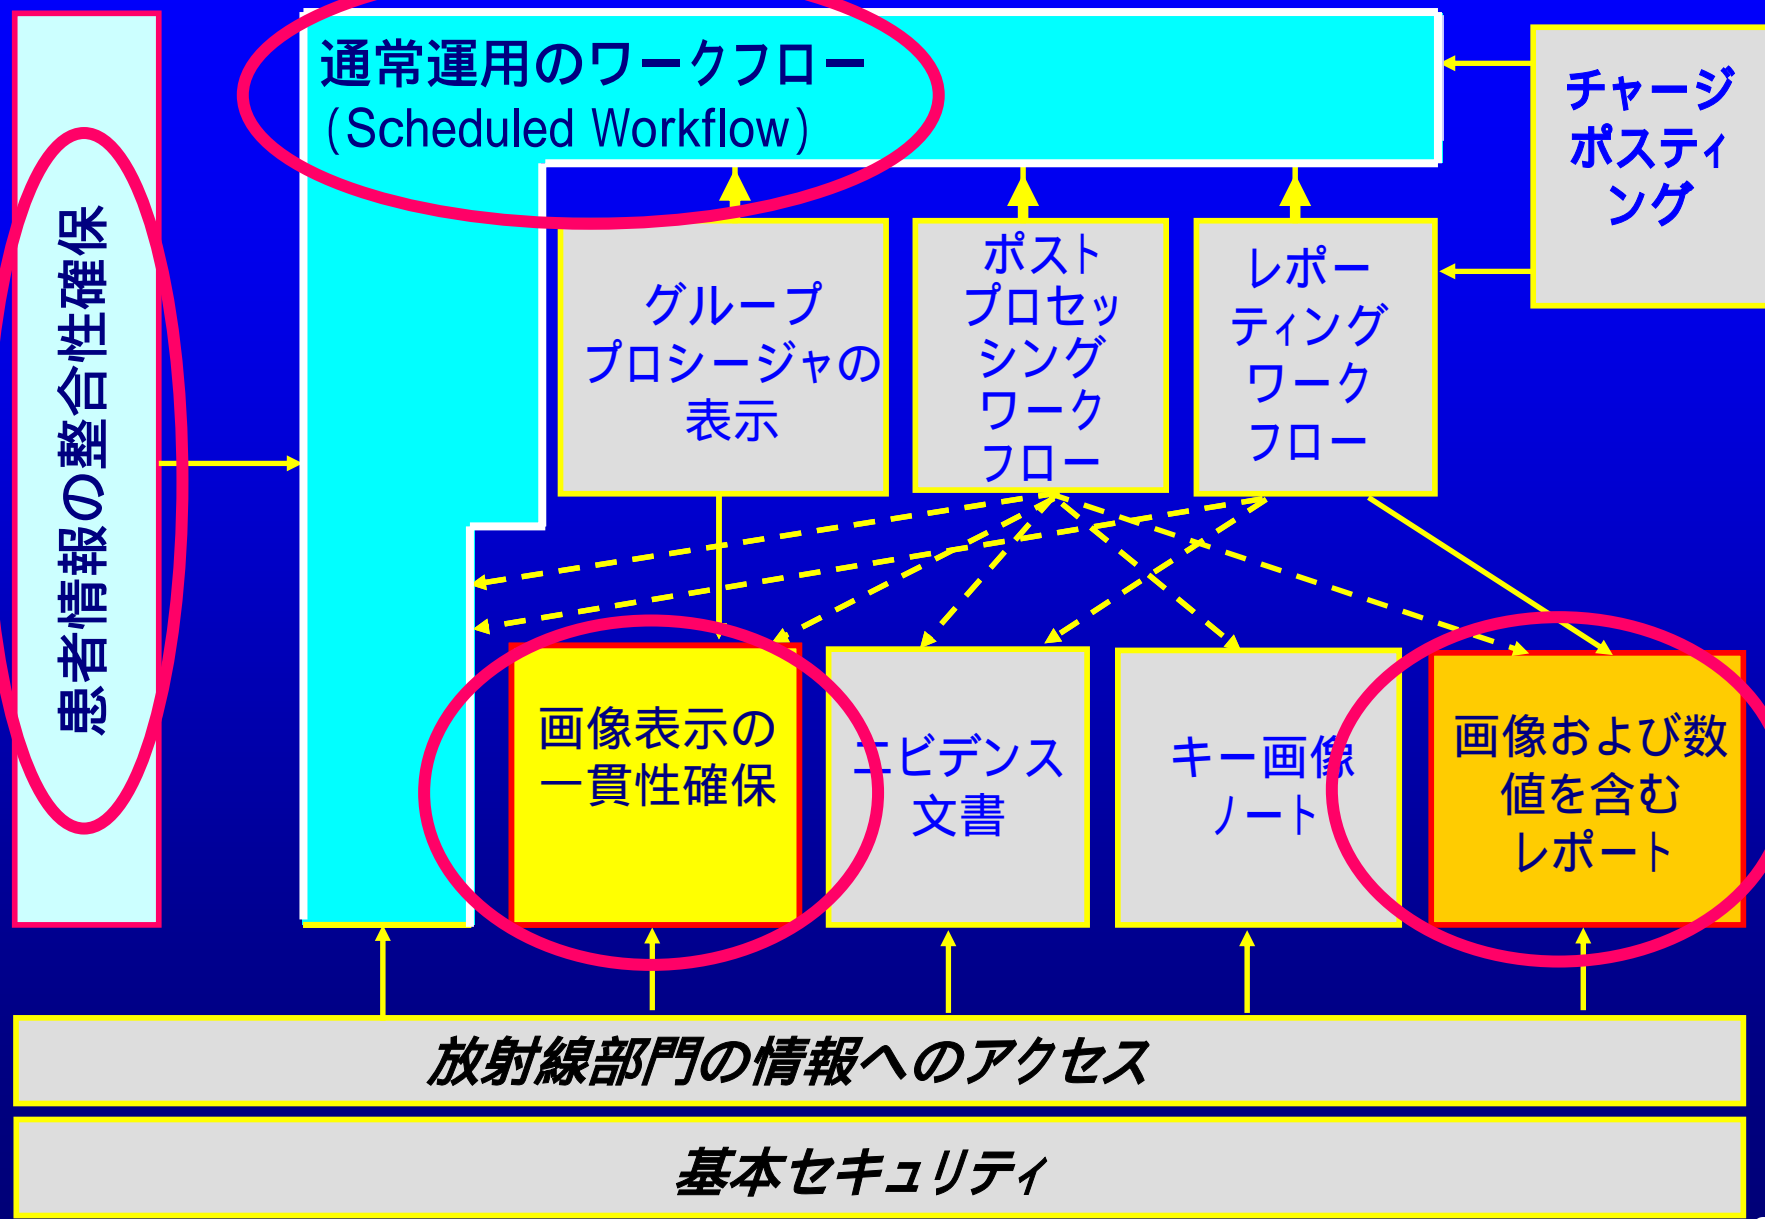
患者情報の整合性確保

通常運用のワークフロー
(Scheduled Workflow)

チャージポスティング

グループプロシージャの表示

ポストプロセッシングワークフロー

レポーティングワークフロー

画像表示の一貫性確保

エビデンス文書

キー画像ノート

画像および数値を含むレポート

放射線部門の情報へのアクセス

基本セキュリティ